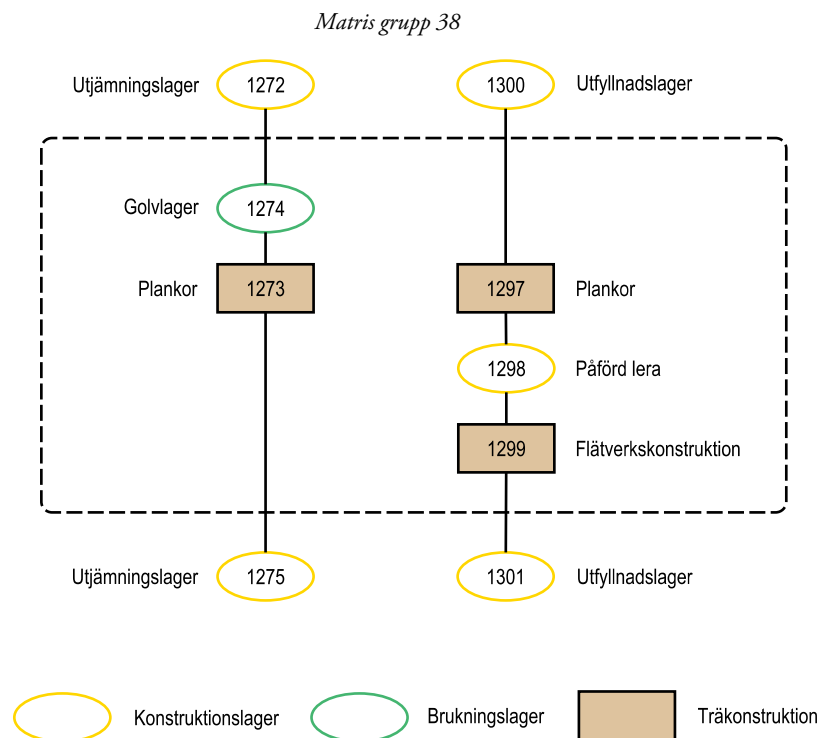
Matris grupp 38

Utjämningslager 1272

1300 Utfyllnadslager

Golvlager 1274

Plankor 1273

1297 Plankor

1298 Påförd lera

1299 Flätverkskonstruktion

Utjämningslager 1275

1301 Utfyllnadslager

Konstruktionslager

Brukningslager

Träkonstruktion